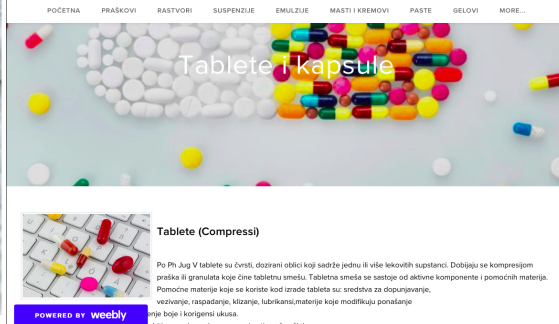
POČETNA PRAŠKOVI RASTVORI SUSPENZIJE EMULZIJE MASTI I KREMOVI PASTE GELOVI MORE...

Tablete i kapsule

Tablete (Compressi)

Po Ph Jug V tablete su čvrsti, dozirani oblici koji sadrže jednu ili više lekovitih supstanci. Dobijaju se kompresijom praška ili granulata koje čine tabletnu smešu. Tabletna smeša se sastoje od aktivne komponente i pomoćnih materija. Pomoćne materije koje se koriste kod izrade tableta su: sredstva za dopunjavanje, vezivanje, raspadanje, klizanje, lubrikansi,materije koje modifikuju ponašanje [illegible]nje boje i korigensi ukusa.

POWERED BY weebly